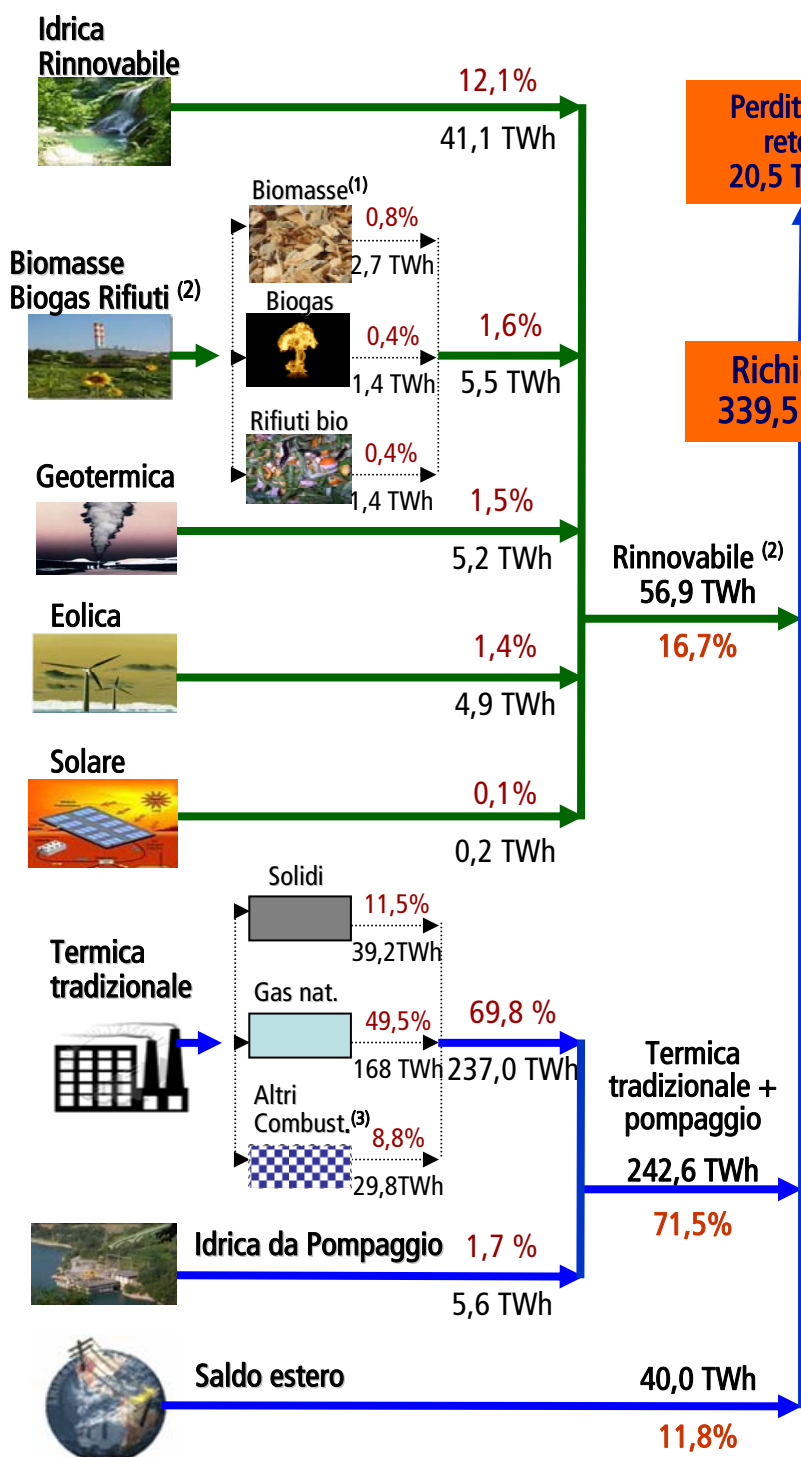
Idrica Rinnovabile

12,1%

41,1 TWh

Perdit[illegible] ret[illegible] 20,5 T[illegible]

Biomasse Biogas Rifiuti $^{(2)}$

Biomasse$^{(1)}$

0,8%

2,7 TWh

Biogas

0,4%

1,4 TWh

1,6%

5,5 TWh

Richi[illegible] 339,5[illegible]

Rifiuti bio

0,4%

1,4 TWh

Geotermica

1,5%

5,2 TWh

Rinnovabile $^{(2)}$
56,9 TWh
16,7%

Eolica

1,4%

4,9 TWh

Solare

0,1%

0,2 TWh

Solidi

11,5%

39,2TWh

Termica tradizionale

Gas nat.

49,5%

168 TWh

69,8 %

237,0 TWh

Termica tradizionale + pompaggio

Altri Combust.$^{(3)}$

8,8%

29,8TWh

242,6 TWh
71,5%

Idrica da Pompaggio

1,7 %

5,6 TWh

Saldo estero

40,0 TWh
11,8%